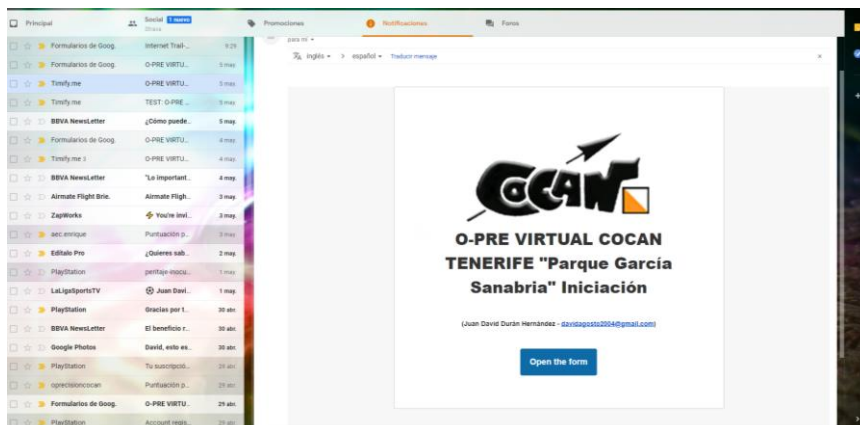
Principal | Social 1 nuevo Ofertas | Promociones | Notificaciones | Foros

| | | |
|---|---|---|
| Formularios de Goog. | Internet Trail-.. | 9:29 |
| Formularios de Goog. | O-PRE VIRTU... | 5 may. |
| Timify.me | O-PRE VIRTU... | 5 may. |
| Timify.me | TEST: O-PRE ... | 5 may. |
| BBVA NewsLetter | ¿Cómo puede... | 5 may. |
| Formularios de Goog. | O-PRE VIRTU... | 4 may. |
| Timify.me 3 | O-PRE VIRTU... | 4 may. |
| BBVA NewsLetter | "Lo important... | 4 may. |
| Airmate Flight Brie. | Airmate Fligh... | 3 may. |
| ZapWorks | You're invi... | 3 may. |
| aec.enrique | Puntuación p... | 3 may. |
| Editalo Pro | ¿Quieres sab... | 2 may. |
| PlayStation | perfilaje-inocu... | 1 may. |
| LaLigaSportsTV | Juan Davi... | 1 may. |
| PlayStation | Gracias por t... | 30 abr. |
| BBVA NewsLetter | El beneficio r... | 30 abr. |
| Google Photos | David, esto es... | 30 abr. |
| PlayStation | Tu suscripció... | 29 abr. |
| opresioncocan | Puntuación p... | 29 abr. |
| Formularios de Goog. | O-PRE VIRTU... | 29 abr. |
| PlayStation | Account regis... | 29 abr. |

para mí
inglés > español Traducir mensaje

COCAN

O-PRE VIRTUAL COCAN TENERIFE "Parque García Sanabria" Iniciación

(Juan David Durán Hernández - davidagosto2004@gmail.com)

Open the form